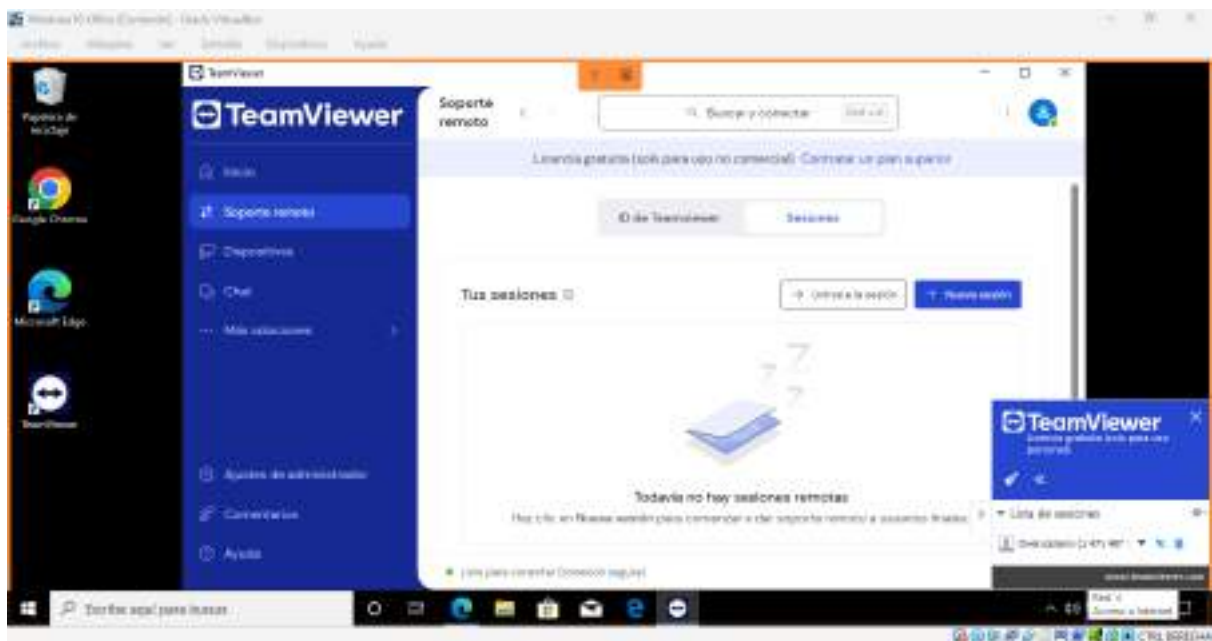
Windows 10 Office [Corriendo] - Oracle VirtualBox
Archivo Máquina Ver Entrada Dispositivos Ayuda

Papelera de reciclaje
Google Chrome
Microsoft Edge
TeamViewer

TeamViewer
TeamViewer
Inicio
Soporte remoto
Dispositivos
Chat
Más soluciones
Ajustes de administración
Comentarios
Ayuda

Soporte remoto
Buscar y conectar
Licencia gratuita (solo para uso no comercial) Comprar un plan superior
ID de TeamViewer
Sesiones
Tus sesiones
Unirse a la sesión
+ Nueva sesión
Todavía no hay sesiones remotas
Hoy clic en Nueva sesión para comenzar a dar soporte remoto a usuarios finales
Listo para conectar (conexión segura)

TeamViewer
Licencia gratuita (solo para uso personal)
Lista de sesiones
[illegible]
www.teamviewer.com

Escribe aquí para buscar
Red 4
Acceso a Internet
CTRL DERECHA